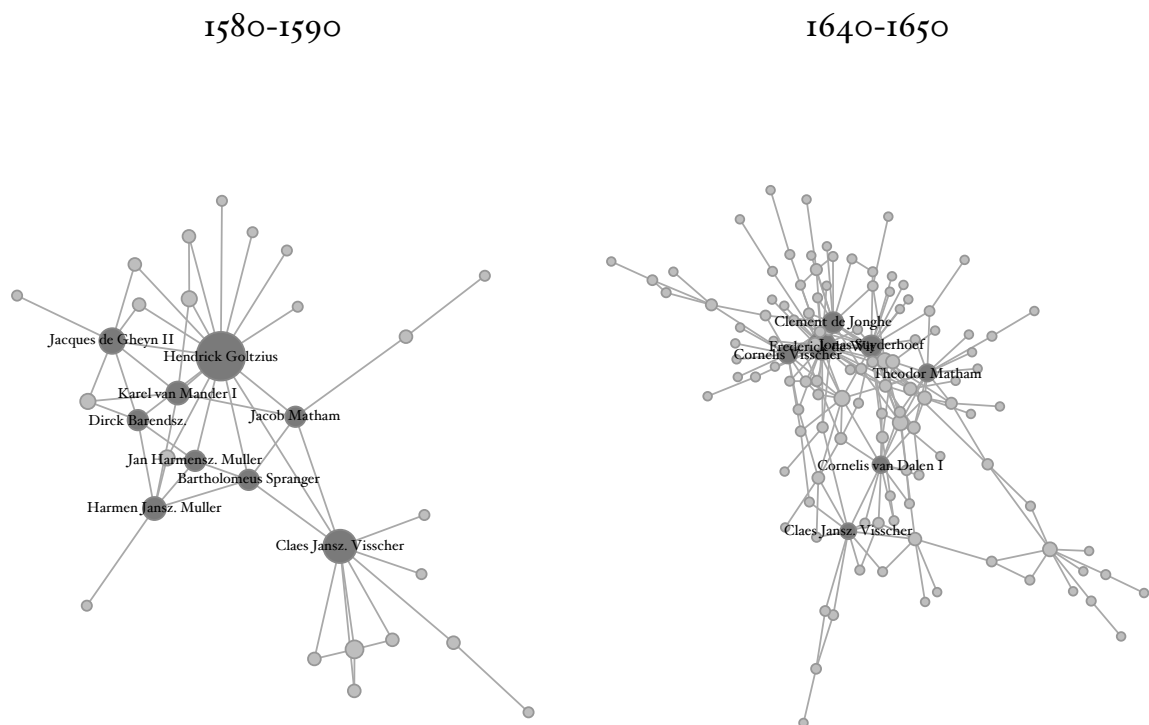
1580-1590

1640-1650

Jacques de Gheyn II
Hendrick Goltzius
Karel van Mander I
Dirck Barendsz.
Jacob Matham
Jan Harmensz. Muller
Bartholomeus Spranger
Harmen Jansz. Muller
Claes Jansz. Visscher

Clement de Jonghe
Frederick Jonas Suyderhoef
Cornelis Visscher
Theodor Matham
Cornelis van Dalen I
Claes Jansz. Visscher